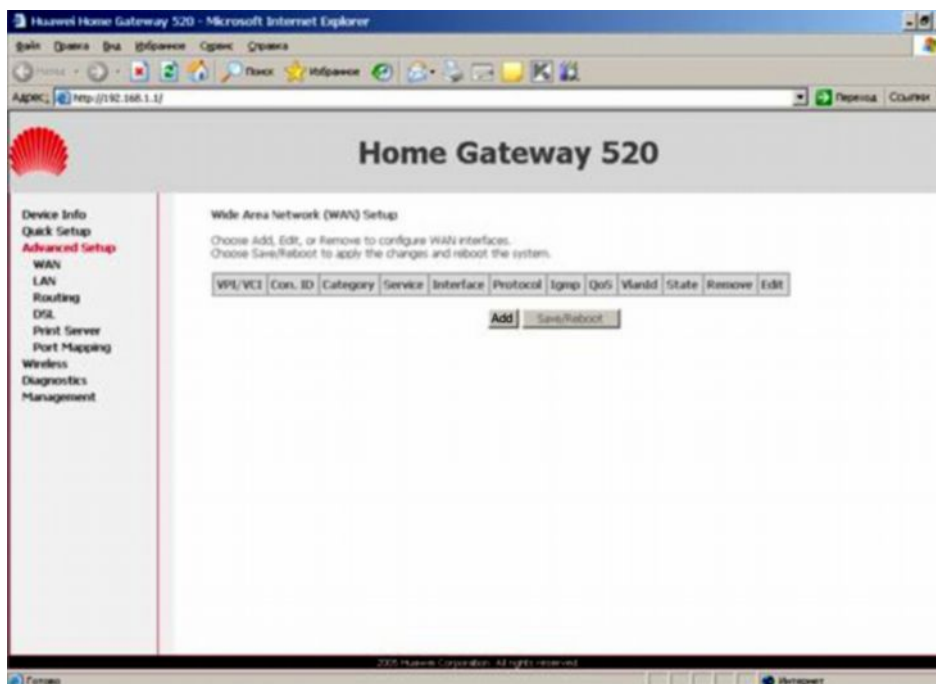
Huawei Home Gateway 520 - Microsoft Internet Explorer

Файл Правка Вид Избранное Сервис Справка

Назад Поиск Избранное

Адрес: http://192.168.1.1/

Переход Ссылки

Home Gateway 520

Device Info
Quick Setup
Advanced Setup
WAN
LAN
Routing
DSL
Print Server
Port Mapping
Wireless
Diagnostics
Management

Wide Area Network (WAN) Setup

Choose Add, Edit, or Remove to configure WAN interfaces.
Choose Save/Reboot to apply the changes and reboot the system.

| VPI/VCI | Con. ID | Category | Service | Interface | Protocol | Igmp | QoS | VlanId | State | Remove | Edit |
|---|---|---|---|---|---|---|---|---|---|---|---|

Add Save/Reboot

2005 Huawei Corporation. All rights reserved.

Готово

Интернет